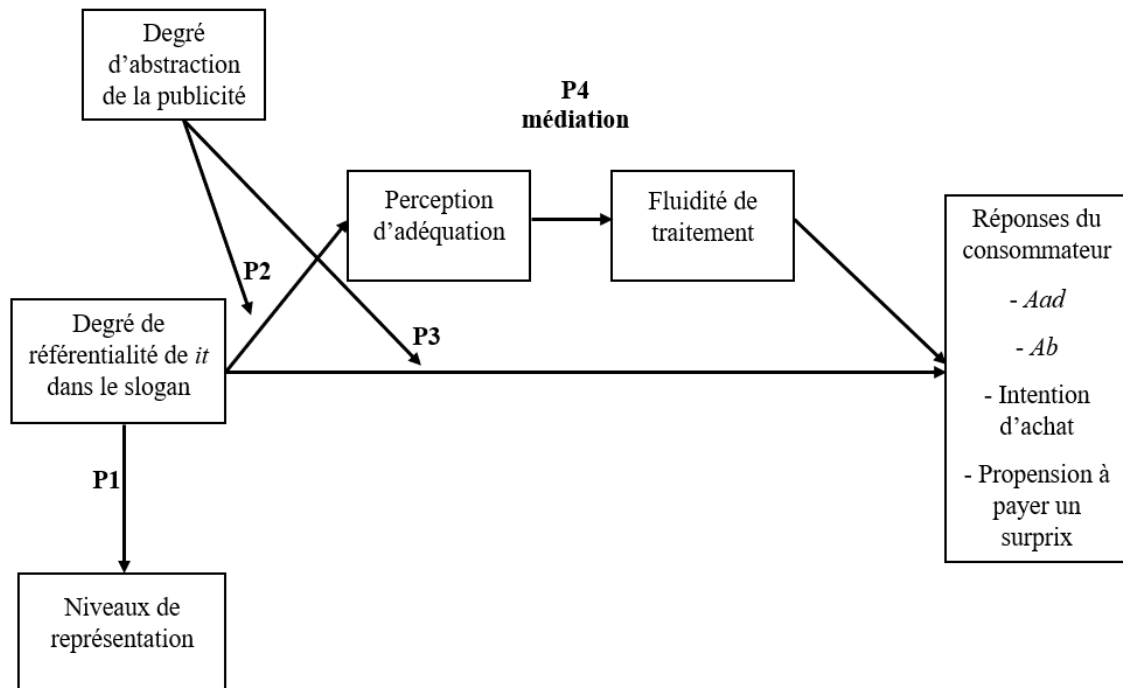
Degré d'abstraction de la publicité

P4
médiation

Perception d'adéquation

Fluidité de traitement

Réponses du consommateur

- Aad

- Ab

- Intention d'achat

- Propension à payer un surprix

P2

Degré de référentialité de it dans le slogan

P3

P1

Niveaux de représentation